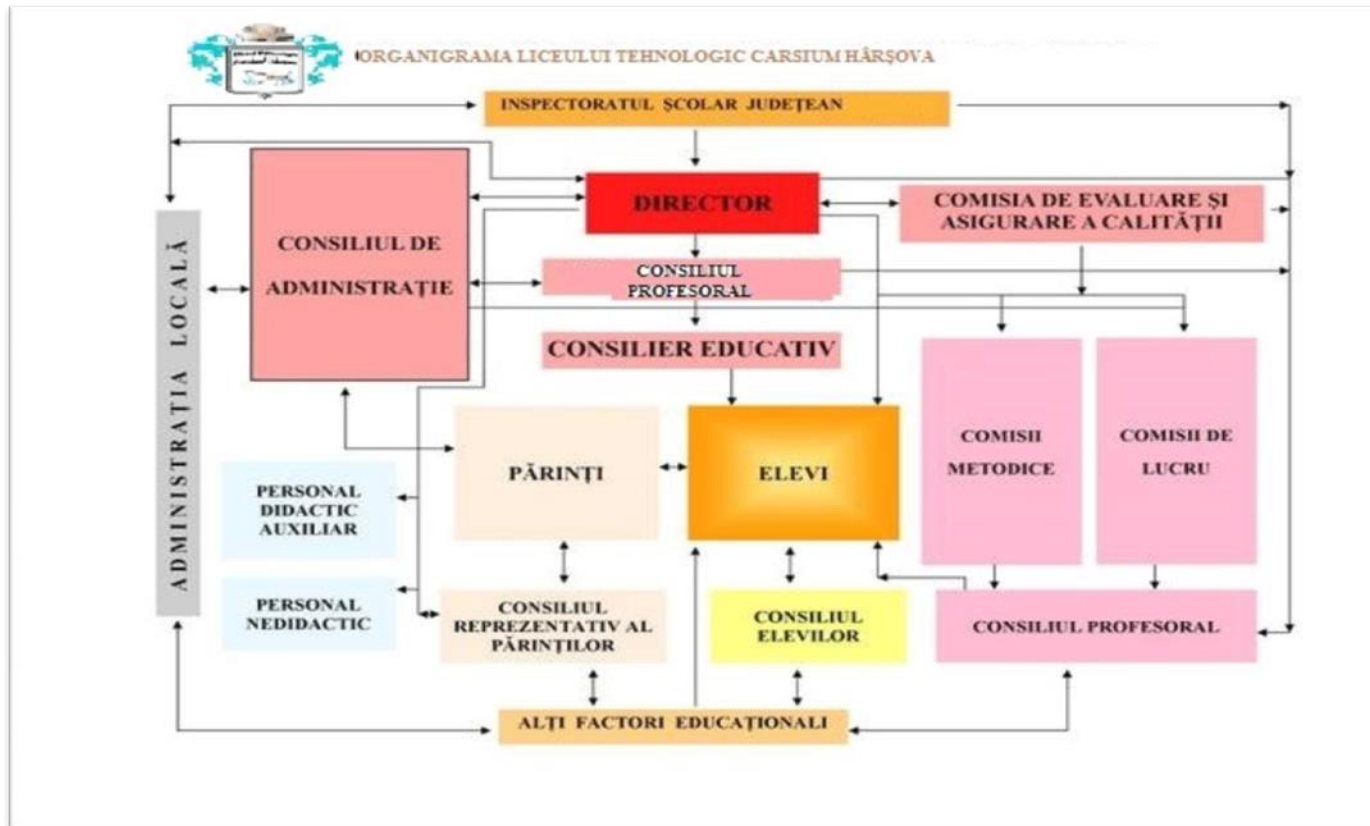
ORGANIGRAMA LICEULUI TEHNOLOGIC CARSIUM HÂRŞOVA

INSPECTORATUL ŞCOLAR JUDEŢEAN

DIRECTOR

COMISIA DE EVALUARE ŞI ASIGURARE A CALITĂŢII

ADMINISTRAŢIA LOCALĂ

CONSILIUL DE ADMINISTRAŢIE

CONSILIUL PROFESORAL

CONSILIER EDUCATIV

COMISII METODICE

COMISII DE LUCRU

PĂRINŢI

ELEVI

PERSONAL DIDACTIC AUXILIAR

PERSONAL NEDIDACTIC

CONSILIUL REPREZENTATIV AL PĂRINŢILOR

CONSILIUL ELEVILOR

CONSILIUL PROFESORAL

ALŢI FACTORI EDUCAŢIONALI